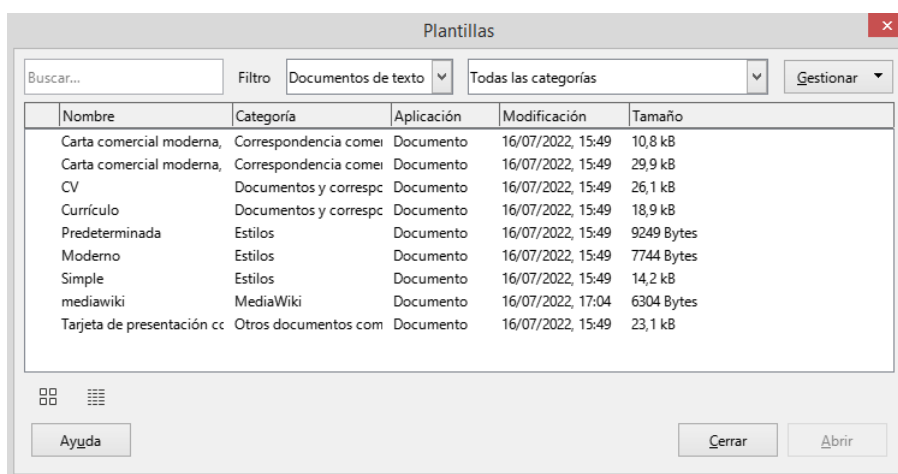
Plantillas

Buscar...

Filtro Documentos de texto

Todas las categorías

Gestionar

| Nombre | Categoría | Aplicación | Modificación | Tamaño |
|---|---|---|---|---|
| Carta comercial moderna, | Correspondencia comer | Documento | 16/07/2022, 15:49 | 10,8 kB |
| Carta comercial moderna, | Correspondencia comer | Documento | 16/07/2022, 15:49 | 29,9 kB |
| CV | Documentos y correspc | Documento | 16/07/2022, 15:49 | 26,1 kB |
| Currículo | Documentos y correspc | Documento | 16/07/2022, 15:49 | 18,9 kB |
| Predeterminada | Estilos | Documento | 16/07/2022, 15:49 | 9249 Bytes |
| Moderno | Estilos | Documento | 16/07/2022, 15:49 | 7744 Bytes |
| Simple | Estilos | Documento | 16/07/2022, 15:49 | 14,2 kB |
| mediawiki | MediaWiki | Documento | 16/07/2022, 17:04 | 6304 Bytes |
| Tarjeta de presentación cc | Otros documentos com | Documento | 16/07/2022, 15:49 | 23,1 kB |

Ayuda

Cerrar

Abrir